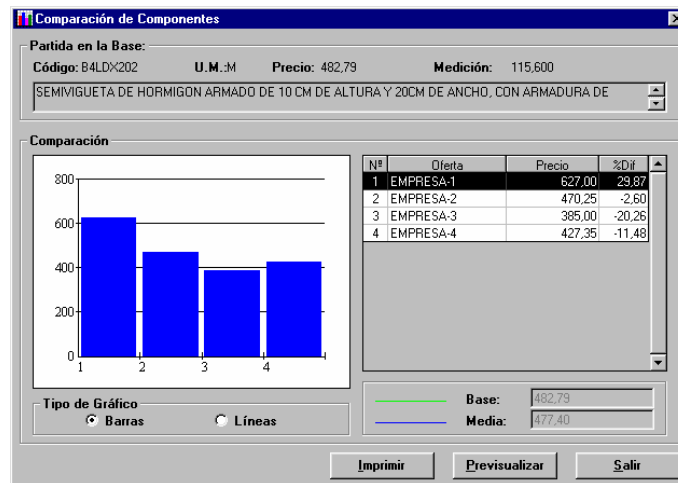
Comparación de Componentes

Partida en la Base:

Código: B4LDX202 U.M.:M Precio: 482,79 Medición: 115,600

SEMIVIGUETA DE HORMIGON ARMADO DE 10 CM DE ALTURA Y 20CM DE ANCHO, CON ARMADURA DE

Comparación

800
600
400
200
0
1 2 3 4

| Nº | Oferta | Precio | %Dif |
|---|---|---|---|
| 1 | EMPRESA-1 | 627,00 | 29,87 |
| 2 | EMPRESA-2 | 470,25 | -2,60 |
| 3 | EMPRESA-3 | 385,00 | -20,26 |
| 4 | EMPRESA-4 | 427,35 | -11,48 |

Tipo de Gráfico
Barras
Líneas

Base: 482,79
Media: 477,40

Imprimir
Previsualizar
Salir